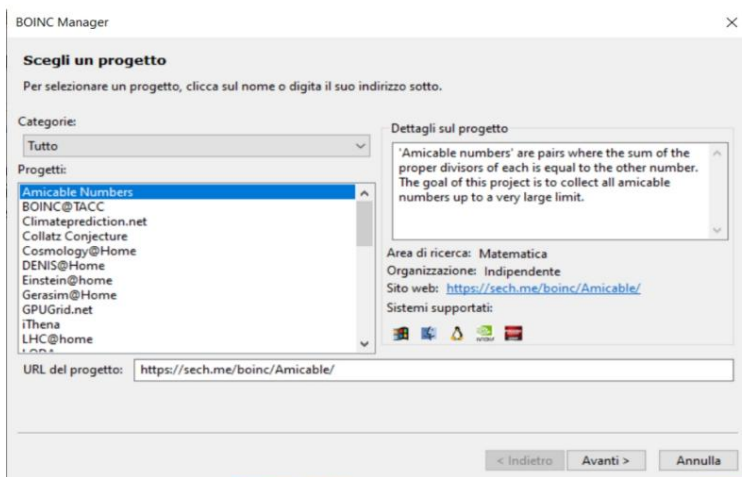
BOINC Manager

×

Scegli un progetto

Per selezionare un progetto, clicca sul nome o digita il suo indirizzo sotto.

Categorie:

Tutto

Progetti:

Amicable Numbers
BOINC@TACC
Climateprediction.net
Collatz Conjecture
Cosmology@Home
DENIS@Home
Einstein@home
Gerasim@Home
GPUGrid.net
iThena
LHC@home
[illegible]

Dettagli sul progetto

'Amicable numbers' are pairs where the sum of the proper divisors of each is equal to the other number. The goal of this project is to collect all amicable numbers up to a very large limit.

Area di ricerca: Matematica
Organizzazione: Indipendente
Sito web: https://sech.me/boinc/Amicable/
Sistemi supportati:

URL del progetto: https://sech.me/boinc/Amicable/

< Indietro Avanti > Annulla